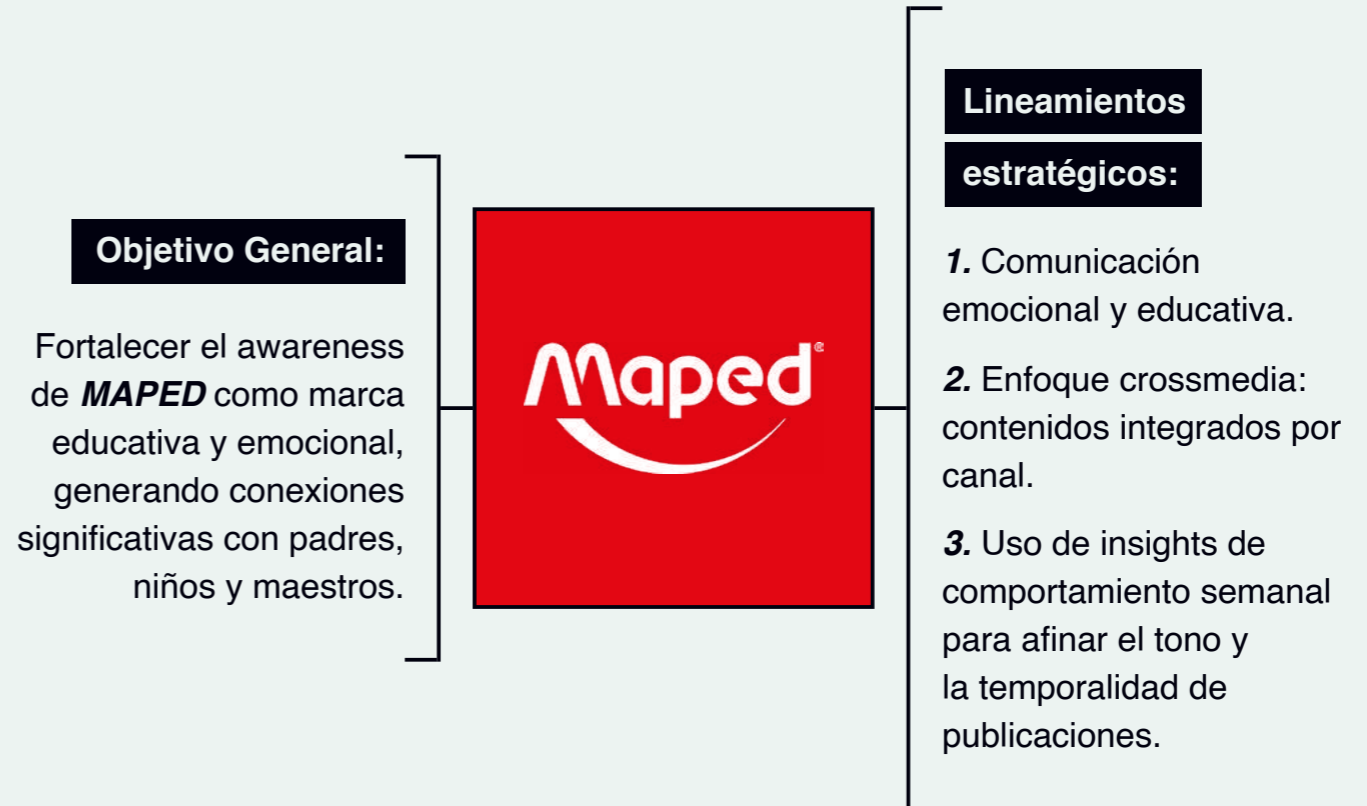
Objetivo General:

Fortalecer el awareness de ***MAPED*** como marca educativa y emocional, generando conexiones significativas con padres, niños y maestros.

Maped®

Lineamientos estratégicos:

***1.*** Comunicación emocional y educativa.

***2.*** Enfoque crossmedia: contenidos integrados por canal.

***3.*** Uso de insights de comportamiento semanal para afinar el tono y la temporalidad de publicaciones.